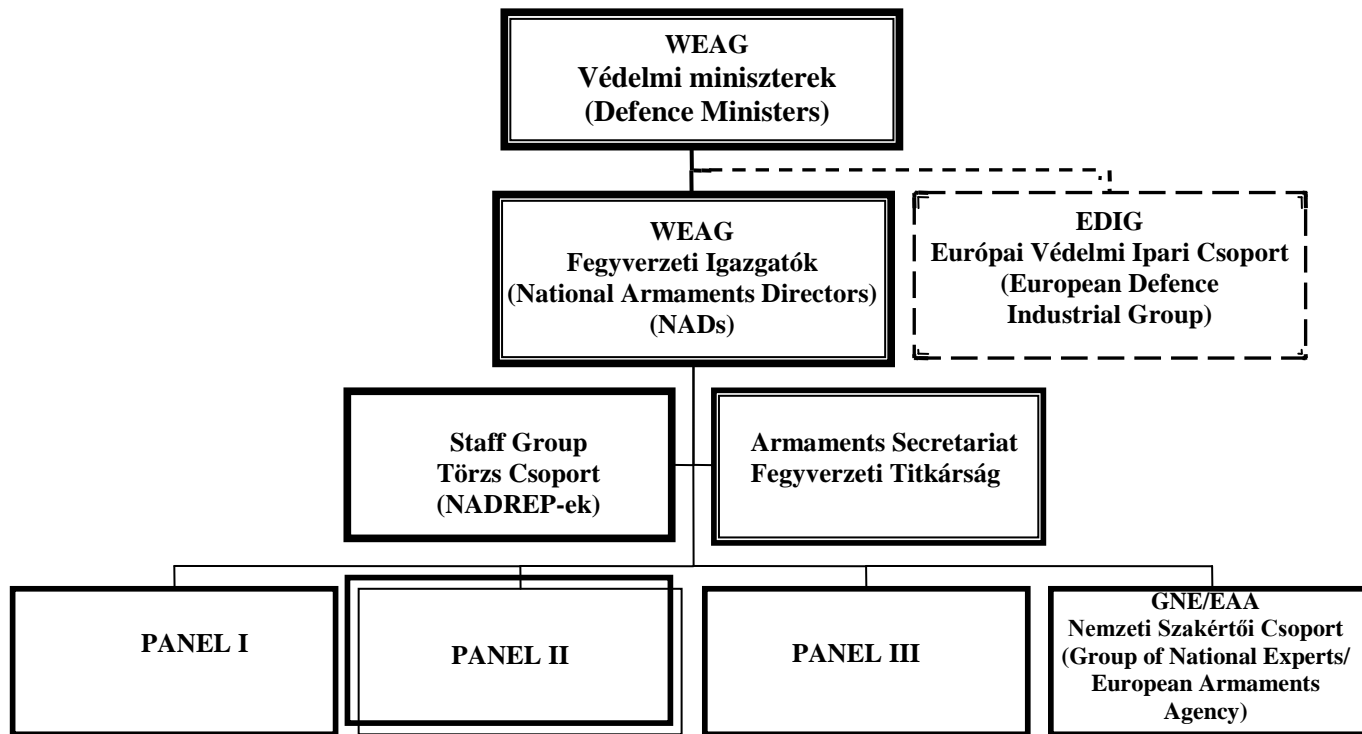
WEAG
Védelmi miniszterek
(Defence Ministers)

WEAG
Fegyverzeti Igazgatók
(National Armaments Directors)
(NADs)

EDIG
Európai Védelmi Ipari Csoport
(European Defence
Industrial Group)

Staff Group
Törzs Csoport
(NADREP-ek)

Armaments Secretariat
Fegyverzeti Titkárság

PANEL I

PANEL II

PANEL III

GNE/EAA
Nemzeti Szakértői Csoport
(Group of National Experts/
European Armaments
Agency)